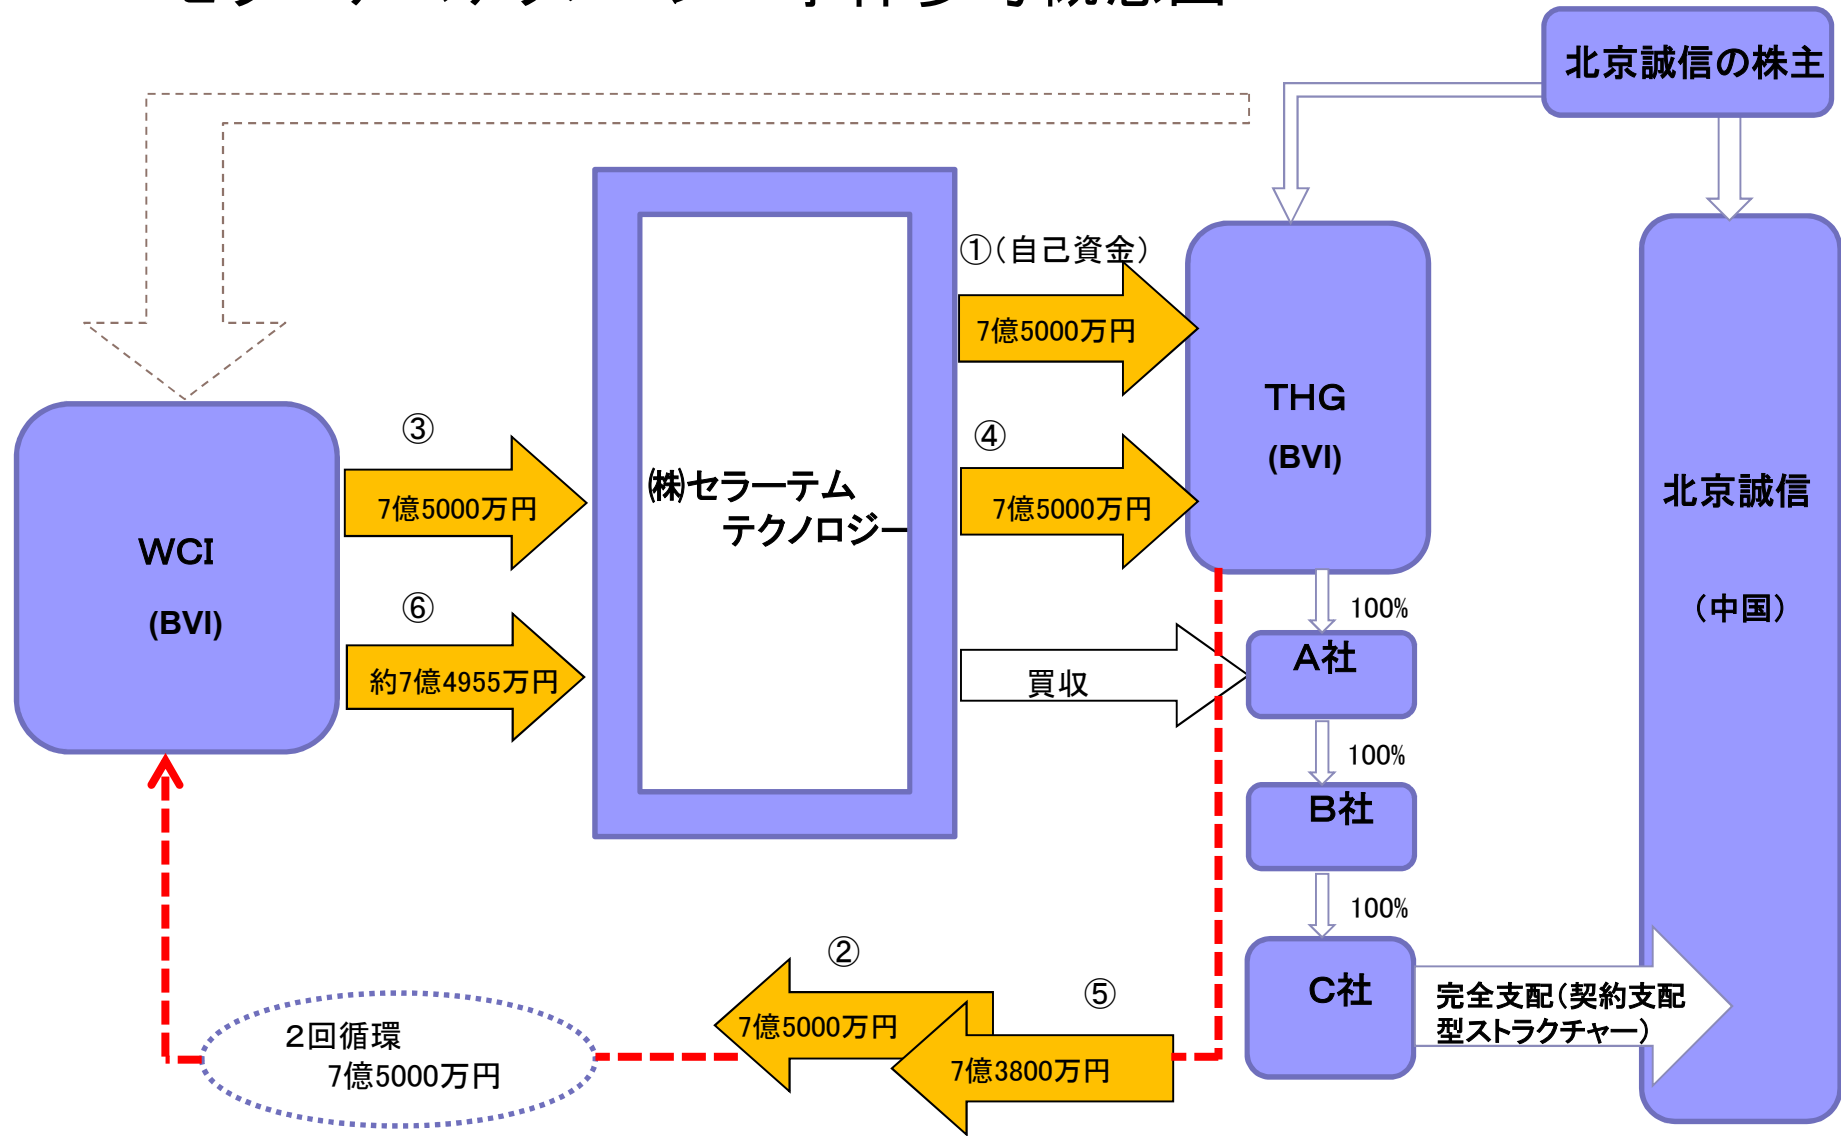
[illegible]

北京誠信の株主

①（自己資金）

7億5000万円

THG

(BVI)

北京誠信

（中国）

③

7億5000万円

WCI

(BVI)

⑥

約7億4955万円

㈱セラーテム テクノロジー

④

7億5000万円

100%

A社

買収

100%

B社

100%

C社

完全支配（契約支配型ストラクチャー）

②

7億5000万円

⑤

7億3800万円

2回循環 7億5000万円